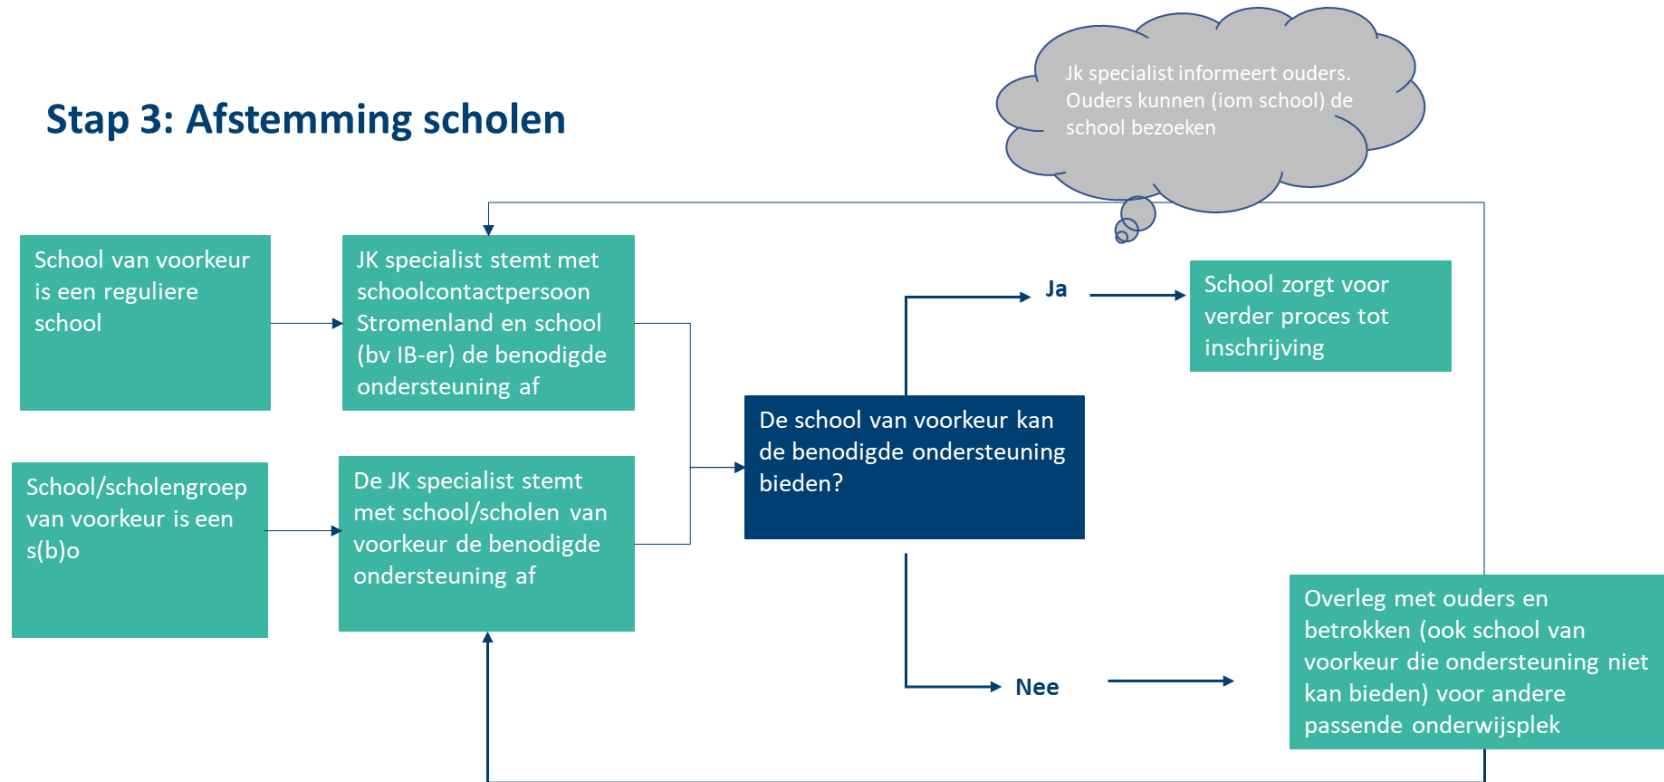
Stap 3: Afstemming scholen

Jk specialist informeert ouders. Ouders kunnen (iom school) de school bezoeken

School van voorkeur is een reguliere school

JK specialist stemt met schoolcontactpersoon Stromenland en school (bv IB-er) de benodigde ondersteuning af

Ja

School zorgt voor verder proces tot inschrijving

School/scholengroep van voorkeur is een s(b)o

De JK specialist stemt met school/scholen van voorkeur de benodigde ondersteuning af

De school van voorkeur kan de benodigde ondersteuning bieden?

Nee

Overleg met ouders en betrokken (ook school van voorkeur die ondersteuning niet kan bieden) voor andere passende onderwijsplek